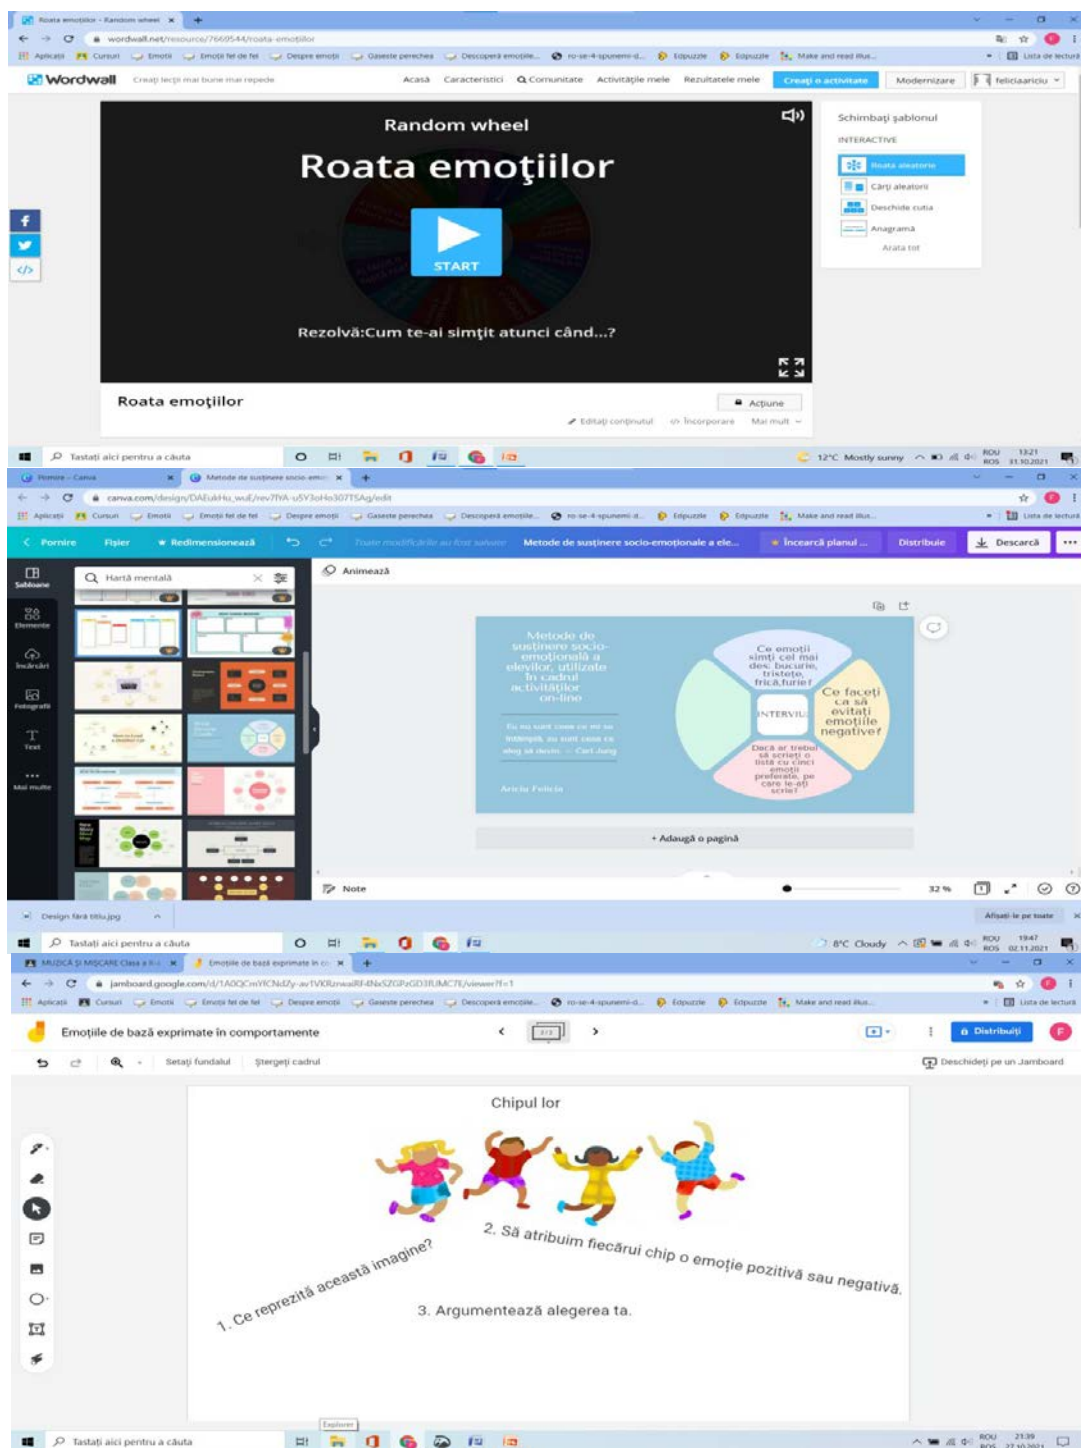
Roata emoțiilor - Random wheel

wordwall.net/resource/7669544/roata-emotiilor

Aplicații Cursuri Emoții Emoții fel de fel Despre emoții Gazete perechea Descoperă emoțiile... ro-se-4-spunemi-d... Edpuzzle Edpuzzle Make and read illus... Lista de lectură

Wordwall Creați lecții mai bune mai repede Acasă Caracteristici Comunitate Activitățile mele Rezultatele mele Creați o activitate Modernizare feliciaariciu

Random wheel

Roata emoţiilor

START

Rezolvă:Cum te-ai simţit atunci când...?

Roata emoţiilor

Acțiune

Editați conținutul Încorporare Mai mult

Schimbați șablonul

INTERACTIVE

Roata aleatorie

Cărți aleatorii

Deschide cutia

Anagrama

Arată tot

Tastați aici pentru a căuta

12°C Mostly sunny ROU ROS 13:21 31.10.2021

Pornire - Canva

Metode de susținere socio-emo...

canva.com/design/DAEukHu_wuE/rev7IYA-u5Y3oHo307TSAg/edit

Pornire Fișier Redimensionează Toate modificările au fost salvate Metode de susținere socio-emoționale a ele... Încearcă planul ... Distribuie Descarcă

Șabloane

Elemente

Încărcări

Fotografii

Text

Mai multe

Hartă mentală

Animează

Metode de susținere socio-emoțională a elevilor, utilizate în cadrul activităților on-line

Eu nu sunt ceea ce mi se întâmplă, eu sunt ceea ce aleg să devin. - Carl Jung

Ariciu Felicia

Ce emoții simți cel mai des: bucurie, tristețe, frică,furie?

Ce faceți ca să evitați emoțiile negative?

INTERVIU

Dacă ar trebui să scrieți o listă cu cinci emoții preferate, pe care le-ați scrie?

+ Adaugă o pagină

Note

32 %

Design fără titlu.jpg

Afișați-le pe toate

Tastați aici pentru a căuta

8°C Cloudy ROU ROS 19:47 02.11.2021

MUZICĂ ȘI MIȘCARE Clasa a II-a

Emoțiile de bază exprimate în co...

jamboard.google.com/d/1A0QCmYICNdZy-av1VKRznwaIRF4NxSZGPzGD3RJMC7E/viewer?f=1

Emoțiile de bază exprimate în comportamente

2/2

Distribuiți

Setați fundalul Ștergeți cadrul

Deschideți pe un Jamboard

Chipul lor

1. Ce reprezită această imagine?

2. Să atribuim fiecărui chip o emoție pozitivă sau negativă.

3. Argumentează alegerea ta.

Explorer

Tastați aici pentru a căuta

ROU ROS 21:39 27.10.2021